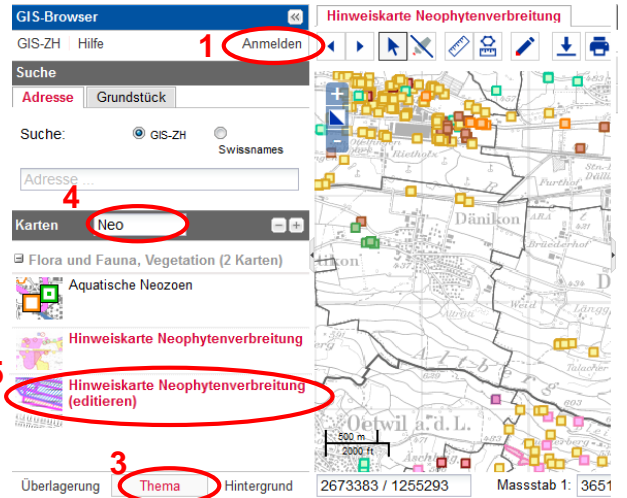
GIS-Browser

GIS-ZH Hilfe

1 Anmelden

Hinweiskarte Neophytenverbreitung

Suche

Adresse Grundstück

Suche: GIS-ZH Swissnames

Adresse ...

4

Karten Neo

Flora und Fauna, Vegetation (2 Karten)

Aquatische Neozoen

Hinweiskarte Neophytenverbreitung

5

Hinweiskarte Neophytenverbreitung (editieren)

3

Überlagerung Thema Hintergrund

Dänikon

Oetwil a. d. L.

500 m

2000 ft

2673383 / 1255293

Massstab 1: 3651